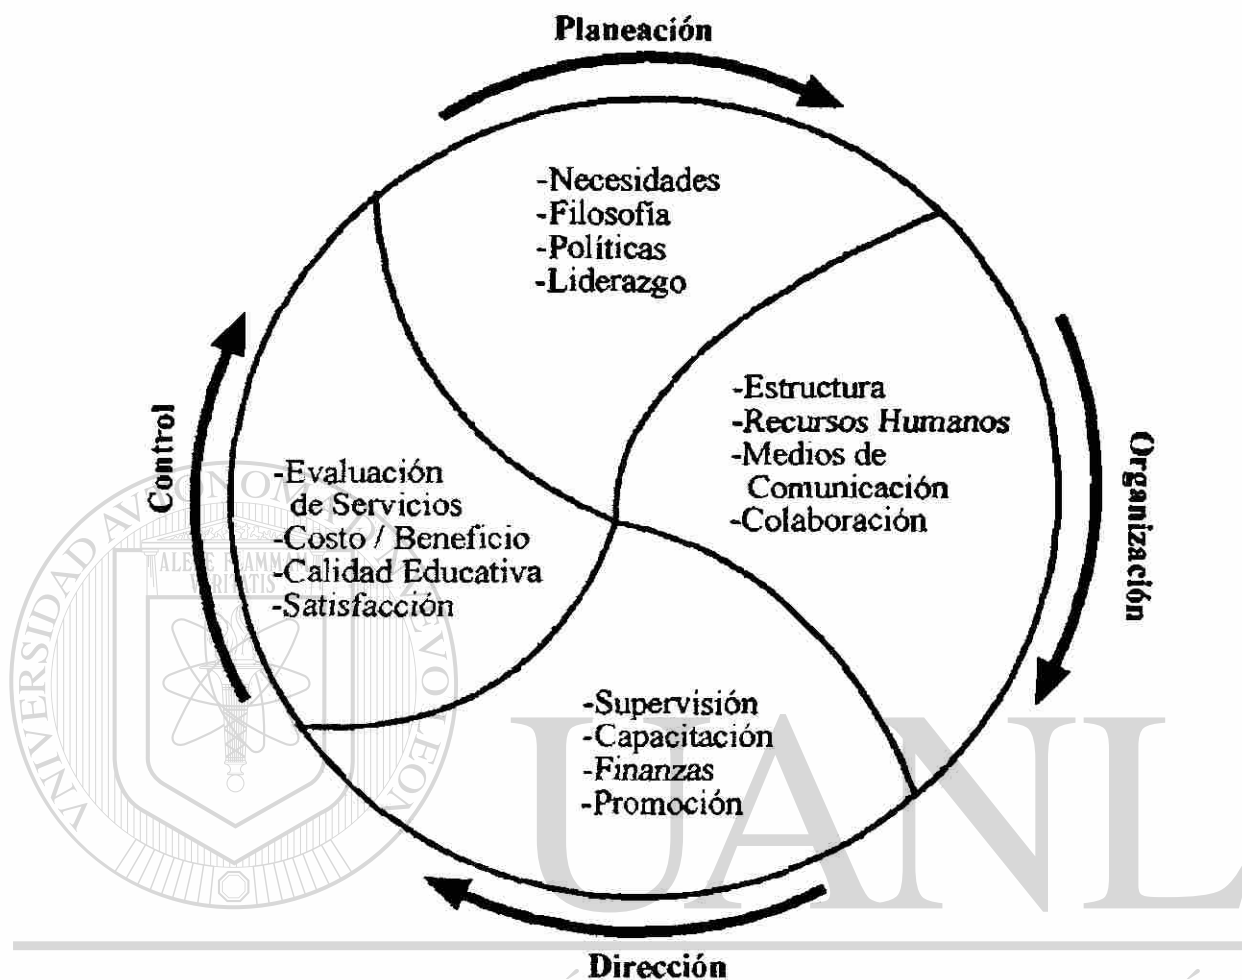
Planeación

-Necesidades
-Filosofía
-Políticas
-Liderazgo

Organización

-Estructura
-Recursos Humanos
-Medios de Comunicación
-Colaboración

Dirección

-Supervisión
-Capacitación
-Finanzas
-Promoción

Control

-Evaluación de Servicios
-Costo / Beneficio
-Calidad Educativa
-Satisfacción

UNIVERSIDAD AUTÓNOMA DE NUEVO LEÓN
ALERE FLAMMAM VERITATIS
UANL